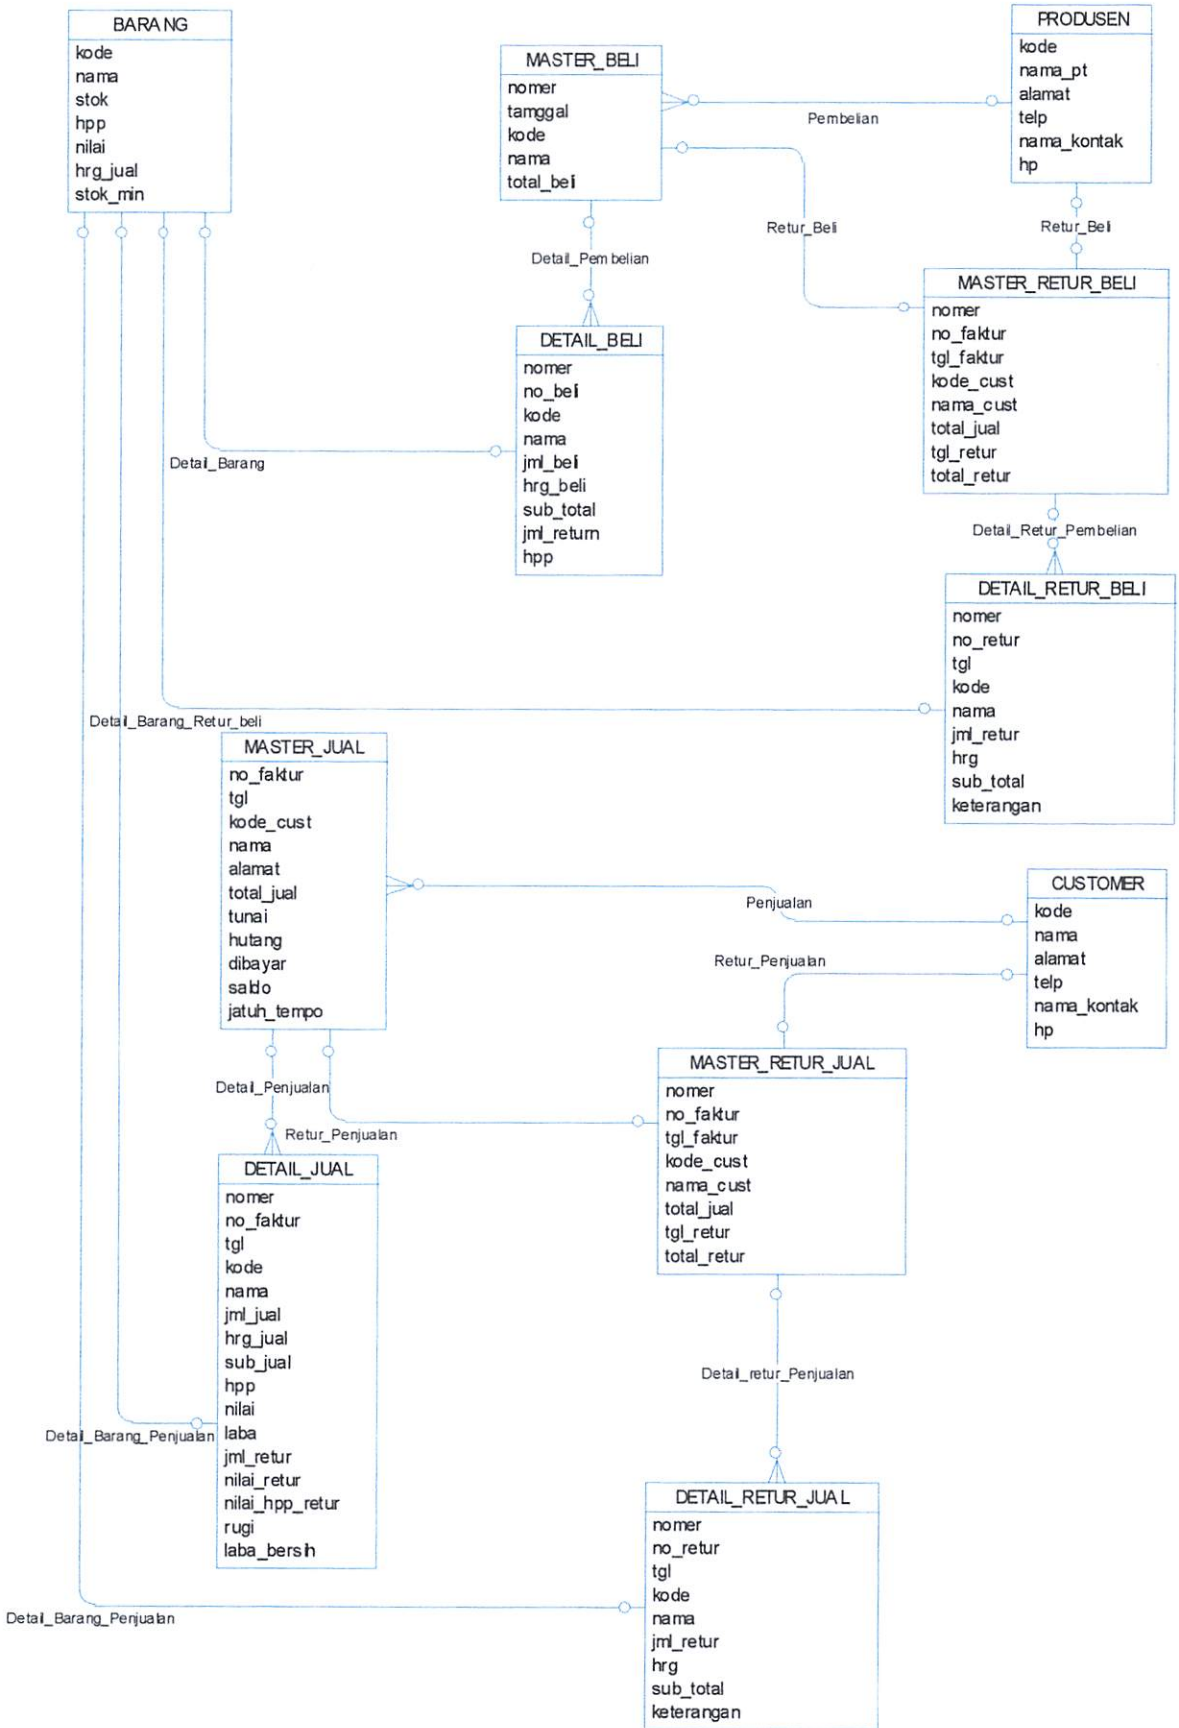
BARANG
kode
nama
stok
hpp
nilai
hrg_jual
stok_min

MASTER_BELI
nomer
tamggal
kode
nama
total_beli

PRODUSEN
kode
nama_pt
alamat
telp
nama_kontak
hp

Pembelian

Retur_Beli

Retur_Beli

Detail_Pembelian

MASTER_RETUR_BELI
nomer
no_faktur
tgl_faktur
kode_cust
nama_cust
total_jual
tgl_retur
total_retur

DETAIL_BELI
nomer
no_beli
kode
nama
jml_beli
hrg_beli
sub_total
jml_return
hpp

Detail_Barang

Detail_Retur_Pembelian

DETAIL_RETUR_BELI
nomer
no_retur
tgl
kode
nama
jml_retur
hrg
sub_total
keterangan

Detail_Barang_Retur_beli

MASTER_JUAL
no_faktur
tgl
kode_cust
nama
alamat
total_jual
tunai
hutang
dibayar
saldo
jatuh_tempo

Penjualan

CUSTOMER
kode
nama
alamat
telp
nama_kontak
hp

Retur_Penjualan

MASTER_RETUR_JUAL
nomer
no_faktur
tgl_faktur
kode_cust
nama_cust
total_jual
tgl_retur
total_retur

Detail_Penjualan

Retur_Penjualan

DETAIL_JUAL
nomer
no_faktur
tgl
kode
nama
jml_jual
hrg_jual
sub_jual
hpp
nilai
laba
jml_retur
nilai_retur
nilai_hpp_retur
rugi
laba_bersih

Detail_retur_Penjualan

Detail_Barang_Penjualan

DETAIL_RETUR_JUAL
nomer
no_retur
tgl
kode
nama
jml_retur
hrg
sub_total
keterangan

Detail_Barang_Penjualan